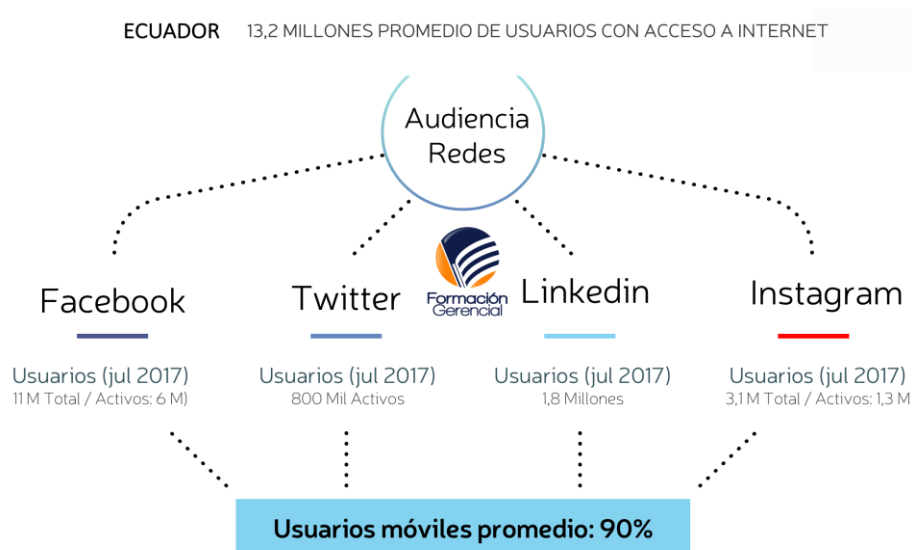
ECUADOR 13,2 MILLONES PROMEDIO DE USUARIOS CON ACCESO A INTERNET

Audiencia Redes

Formación Gerencial

Facebook

Usuarios (jul 2017)
11 M Total / Activos: 6 M

Twitter

Usuarios (jul 2017)
800 Mil Activos

Linkedin

Usuarios (jul 2017)
1,8 Millones

Instagram

Usuarios (jul 2017)
3,1 M Total / Activos: 1,3 M

Usuarios móviles promedio: 90%